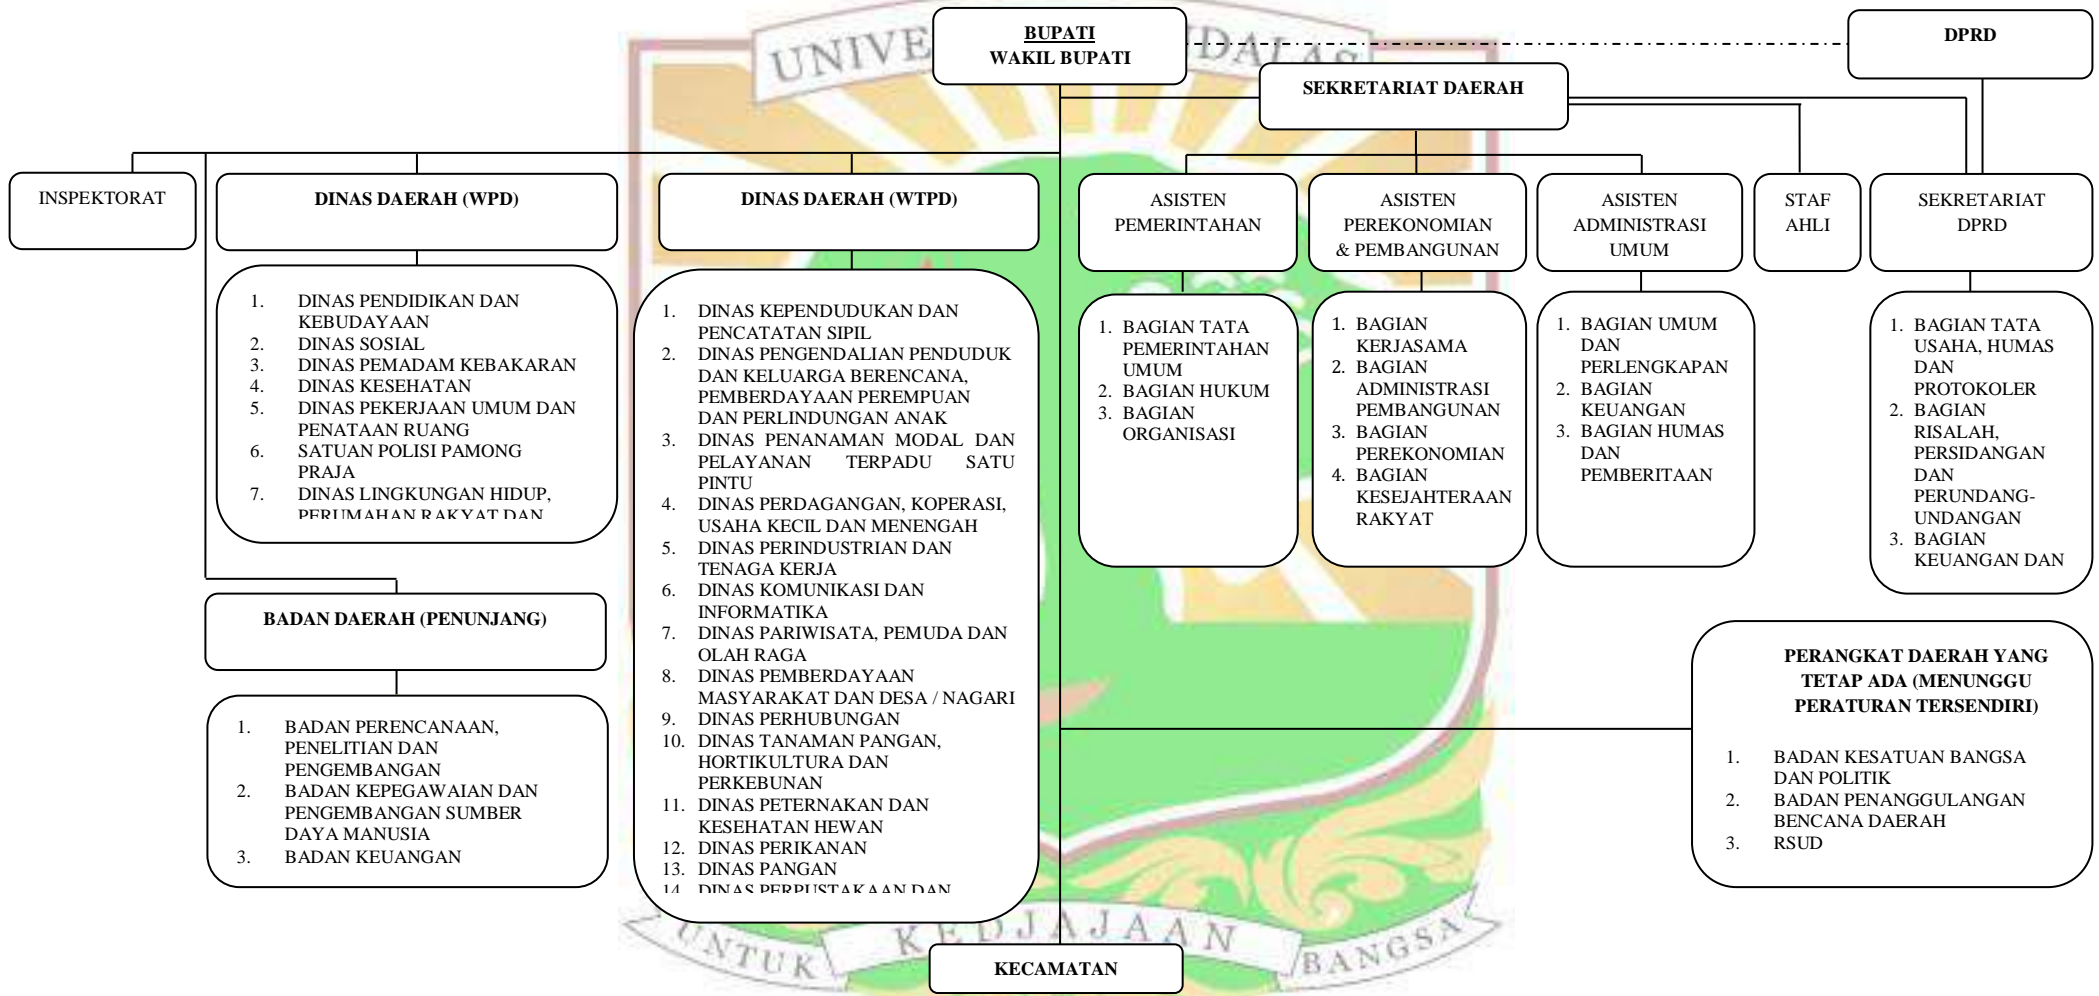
BUPATI
WAKIL BUPATI

DPRD

SEKRETARIAT DAERAH

INSPEKTORAT

DINAS DAERAH (WPD)

1. DINAS PENDIDIKAN DAN KEBUDAYAAN
2. DINAS SOSIAL
3. DINAS PEMADAM KEBAKARAN
4. DINAS KESEHATAN
5. DINAS PEKERJAAN UMUM DAN PENATAAN RUANG
6. SATUAN POLISI PAMONG PRAJA
7. DINAS LINGKUNGAN HIDUP, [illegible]

BADAN DAERAH (PENUNJANG)

1. BADAN PERENCANAAN, PENELITIAN DAN PENGEMBANGAN
2. BADAN KEPEGAWAIAN DAN PENGEMBANGAN SUMBER DAYA MANUSIA
3. BADAN KEUANGAN

DINAS DAERAH (WTPD)

1. DINAS KEPENDUDUKAN DAN PENCATATAN SIPIL
2. DINAS PENGENDALIAN PENDUDUK DAN KELUARGA BERENCANA, PEMBERDAYAAN PEREMPUAN DAN PERLINDUNGAN ANAK
3. DINAS PENANAMAN MODAL DAN PELAYANAN TERPADU SATU PINTU
4. DINAS PERDAGANGAN, KOPERASI, USAHA KECIL DAN MENENGAH
5. DINAS PERINDUSTRIAN DAN TENAGA KERJA
6. DINAS KOMUNIKASI DAN INFORMATIKA
7. DINAS PARIWISATA, PEMUDA DAN OLAH RAGA
8. DINAS PEMBERDAYAAN MASYARAKAT DAN DESA / NAGARI
9. DINAS PERHUBUNGAN
10. DINAS TANAMAN PANGAN, HORTIKULTURA DAN PERKEBUNAN
11. DINAS PETERNAKAN DAN KESEHATAN HEWAN
12. DINAS PERIKANAN
13. DINAS PANGAN
14. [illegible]

ASISTEN PEMERINTAHAN

1. BAGIAN TATA PEMERINTAHAN UMUM
2. BAGIAN HUKUM
3. BAGIAN ORGANISASI

ASISTEN PEREKONOMIAN & PEMBANGUNAN

1. BAGIAN KERJASAMA
2. BAGIAN ADMINISTRASI PEMBANGUNAN
3. BAGIAN PEREKONOMIAN
4. BAGIAN KESEJAHTERAAN RAKYAT

ASISTEN ADMINISTRASI UMUM

1. BAGIAN UMUM DAN PERLENGKAPAN
2. BAGIAN KEUANGAN
3. BAGIAN HUMAS DAN PEMBERITAAN

STAF AHLI

SEKRETARIAT DPRD

1. BAGIAN TATA USAHA, HUMAS DAN PROTOKOLER
2. BAGIAN RISALAH, PERSIDANGAN DAN PERUNDANG-UNDANGAN
3. BAGIAN KEUANGAN DAN

PERANGKAT DAERAH YANG TETAP ADA (MENUNGGU PERATURAN TERSENDIRI)

1. BADAN KESATUAN BANGSA DAN POLITIK
2. BADAN PENANGGULANGAN BENCANA DAERAH
3. RSUD

KECAMATAN

UNIVE DALAS
UNTUK KEDJAJAAN BANGSA